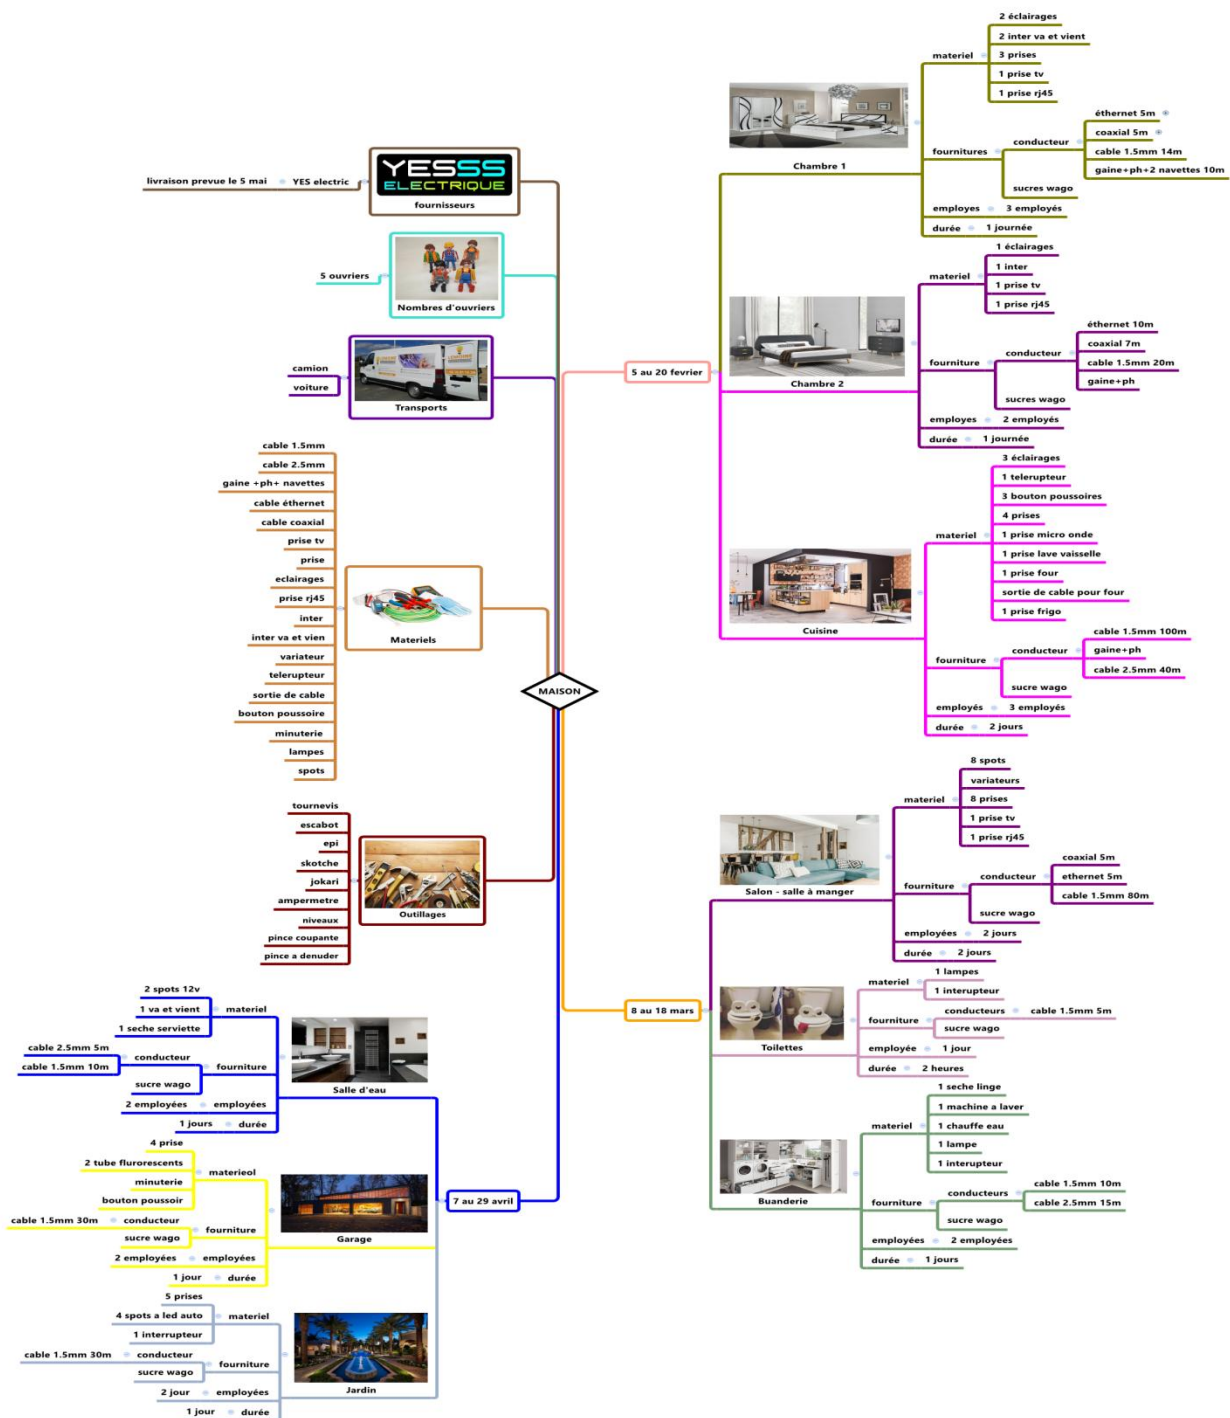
MAISON

YESSS ELECTRIQUE
fournisseurs
YES electric
livraison prevue le 5 mai

Nombres d'ouvriers
5 ouvriers

Transports
camion
voiture

Materiels
cable 1.5mm
cable 2.5mm
gaine +ph+ navettes
cable éthernet
cable coaxial
prise tv
prise
eclairages
prise rj45
inter
inter va et vien
variateur
telerupteur
sortie de cable
bouton poussoire
minuterie
lampes
spots

Outillages
tournevis
escabot
epi
skotche
jokari
ampermetre
niveaux
pince coupante
pince a denuder

5 au 20 fevrier

Chambre 1
materiel
2 éclairages
2 inter va et vient
3 prises
1 prise tv
1 prise rj45
fournitures
conducteur
éthernet 5m
coaxial 5m
cable 1.5mm 14m
gaine+ph+2 navettes 10m
sucres wago
employes
3 employés
durée
1 journée

Chambre 2
materiel
1 éclairages
1 inter
1 prise tv
1 prise rj45
fourniture
conducteur
éthernet 10m
coaxial 7m
cable 1.5mm 20m
gaine+ph
sucres wago
employes
2 employés
durée
1 journée

Cuisine
materiel
3 éclairages
1 telerupteur
3 bouton poussoires
4 prises
1 prise micro onde
1 prise lave vaisselle
1 prise four
sortie de cable pour four
1 prise frigo
fourniture
conducteur
cable 1.5mm 100m
gaine+ph
cable 2.5mm 40m
sucre wago
employés
3 employés
durée
2 jours

8 au 18 mars

Salon - salle à manger
materiel
8 spots
variateurs
8 prises
1 prise tv
1 prise rj45
fourniture
conducteur
coaxial 5m
ethernet 5m
cable 1.5mm 80m
sucre wago
employées
2 jours
durée
2 jours

Toilettes
materiel
1 lampes
1 interupteur
fourniture
conducteurs
cable 1.5mm 5m
sucre wago
employée
1 jour
durée
2 heures

Buanderie
materiel
1 seche linge
1 machine a laver
1 chauffe eau
1 lampe
1 interupteur
fourniture
conducteurs
cable 1.5mm 10m
cable 2.5mm 15m
sucre wago
employées
2 employées
durée
1 jours

7 au 29 avril

Salle d'eau
materiel
2 spots 12v
1 va et vient
1 seche serviette
fourniture
conducteur
cable 2.5mm 5m
cable 1.5mm 10m
sucre wago
employes
2 employées
durée
1 jours

Garage
materieol
4 prise
2 tube flurorescents
minuterie
bouton poussoir
fourniture
conducteur
cable 1.5mm 30m
sucre wago
employées
2 employées
durée
1 jour

Jardin
materiel
5 prises
4 spots a led auto
1 interrupteur
fourniture
conducteur
cable 1.5mm 30m
sucre wago
employées
2 jour
durée
1 jour